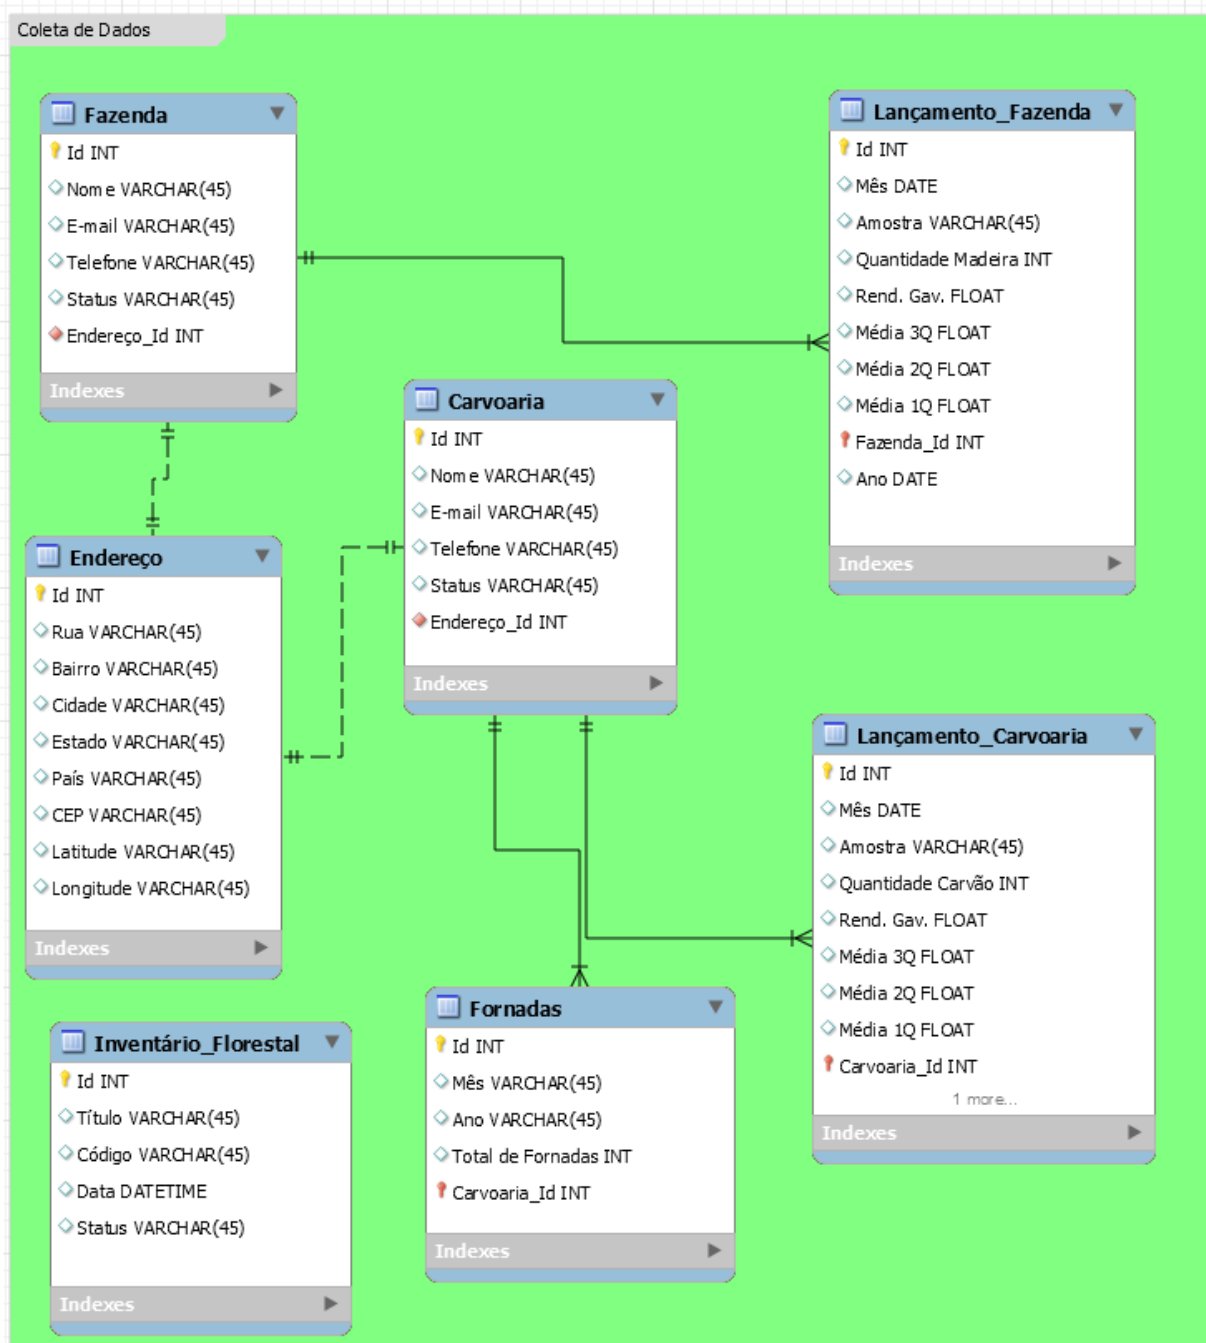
Coleta de Dados

Fazenda
Id INT
Nome VARCHAR(45)
E-mail VARCHAR(45)
Telefone VARCHAR(45)
Status VARCHAR(45)
Endereço_Id INT
Indexes

Lançamento_Fazenda
Id INT
Mês DATE
Amostra VARCHAR(45)
Quantidade Madeira INT
Rend. Gav. FLOAT
Média 3Q FLOAT
Média 2Q FLOAT
Média 1Q FLOAT
Fazenda_Id INT
Ano DATE
Indexes

Carvoaria
Id INT
Nome VARCHAR(45)
E-mail VARCHAR(45)
Telefone VARCHAR(45)
Status VARCHAR(45)
Endereço_Id INT
Indexes

Endereço
Id INT
Rua VARCHAR(45)
Bairro VARCHAR(45)
Cidade VARCHAR(45)
Estado VARCHAR(45)
País VARCHAR(45)
CEP VARCHAR(45)
Latitude VARCHAR(45)
Longitude VARCHAR(45)
Indexes

Lançamento_Carvoaria
Id INT
Mês DATE
Amostra VARCHAR(45)
Quantidade Carvão INT
Rend. Gav. FLOAT
Média 3Q FLOAT
Média 2Q FLOAT
Média 1Q FLOAT
Carvoaria_Id INT
1 more...
Indexes

Inventário_Florestal
Id INT
Título VARCHAR(45)
Código VARCHAR(45)
Data DATETIME
Status VARCHAR(45)
Indexes

Fornadas
Id INT
Mês VARCHAR(45)
Ano VARCHAR(45)
Total de Fornadas INT
Carvoaria_Id INT
Indexes